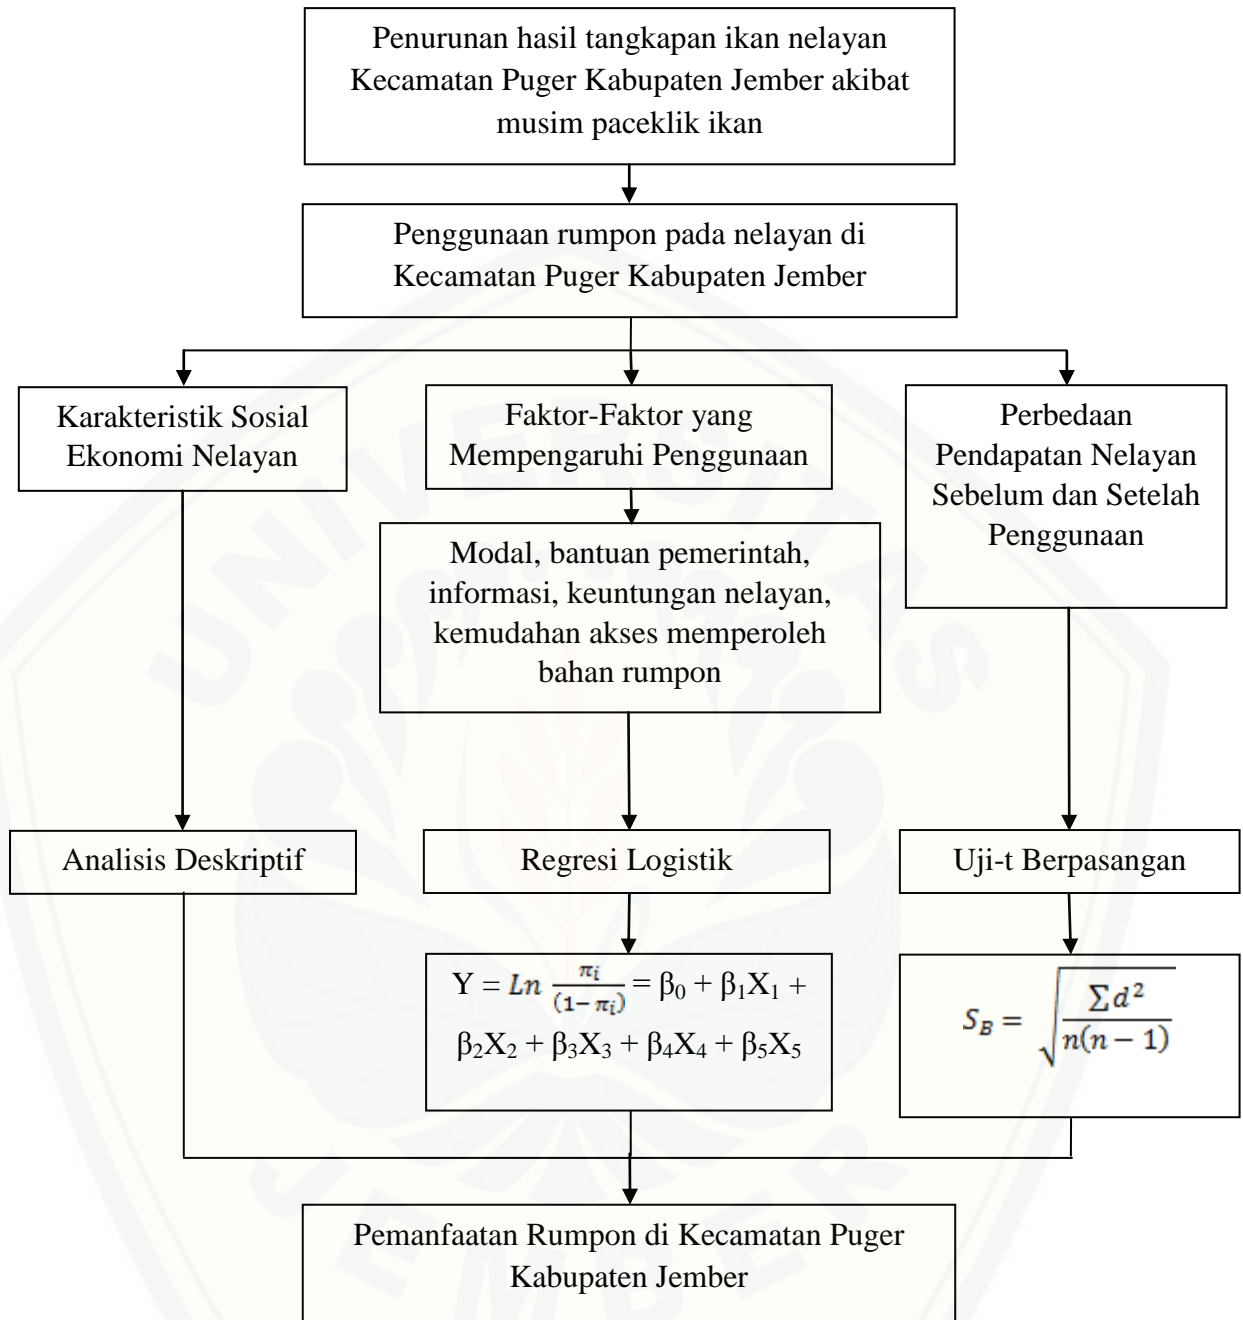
Penurunan hasil tangkapan ikan nelayan Kecamatan Puger Kabupaten Jember akibat musim paceklik ikan

Penggunaan rumpon pada nelayan di Kecamatan Puger Kabupaten Jember

Karakteristik Sosial Ekonomi Nelayan

Faktor-Faktor yang Mempengaruhi Penggunaan

Perbedaan Pendapatan Nelayan Sebelum dan Setelah Penggunaan

Modal, bantuan pemerintah, informasi, keuntungan nelayan, kemudahan akses memperoleh bahan rumpon

Analisis Deskriptif

Regresi Logistik

Uji-t Berpasangan

$Y = Ln \frac{\pi_i}{(1-\pi_i)} = \beta_0 + \beta_1X_1 + \beta_2X_2 + \beta_3X_3 + \beta_4X_4 + \beta_5X_5$

$S_B = \sqrt{\frac{\sum d^2}{n(n-1)}}$

Pemanfaatan Rumpon di Kecamatan Puger Kabupaten Jember